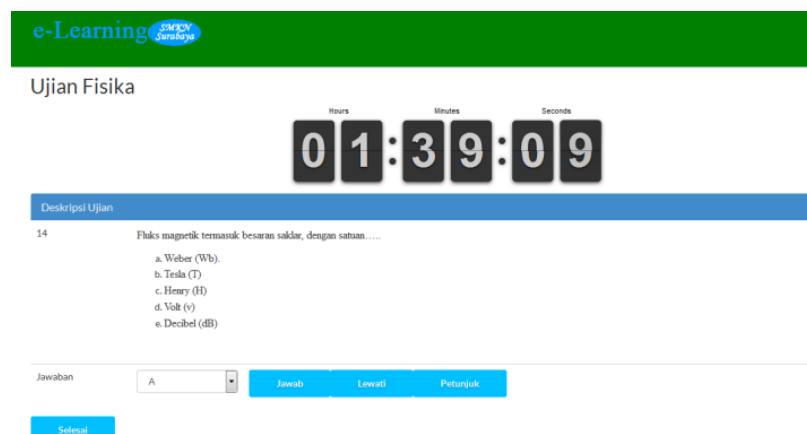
e-Learning SMKN Surabaya

Ujian Fisika

Hours Minutes Seconds
01:39:09

Deskripsi Ujian

14

Fluks magnetik termasuk besaran saklar, dengan satuan…..

a. Weber (Wb).
b. Tesla (T)
c. Henry (H)
d. Volt (v)
e. Decibel (dB)

Jawaban

A

Jawab

Lewati

Petunjuk

Selesai